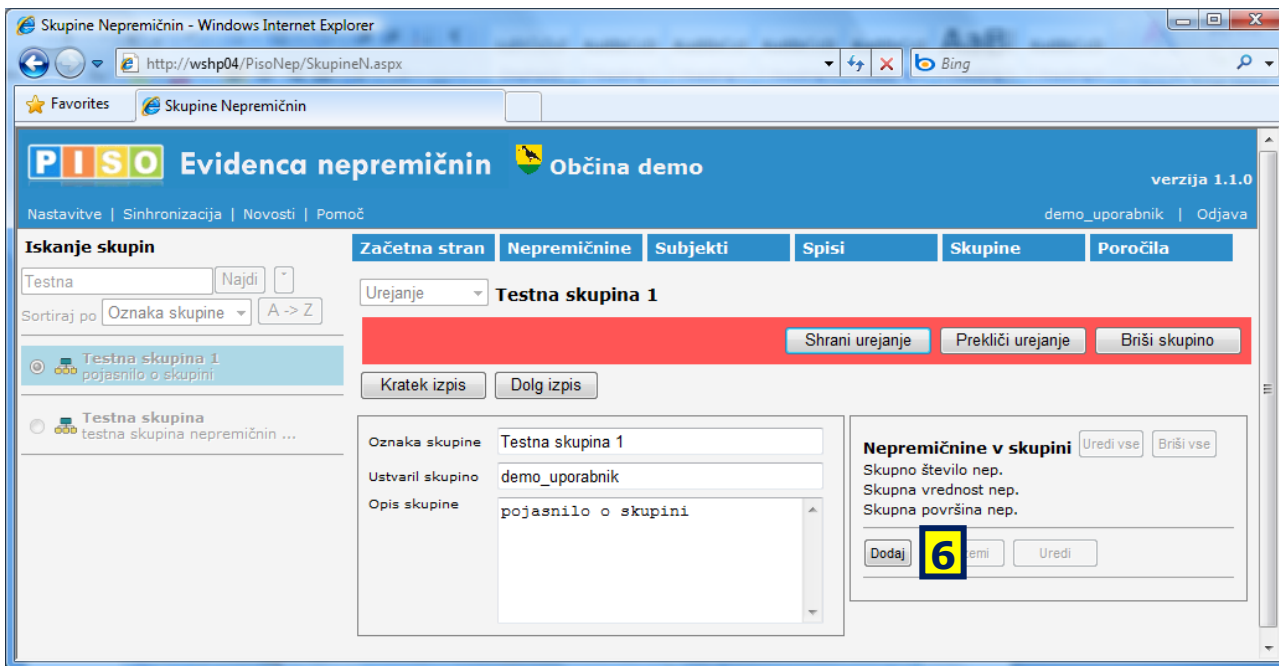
Skupine Nepremičnin - Windows Internet Explorer

http://wshp04/PisoNep/SkupineN.aspx

Bing

Favorites

Skupine Nepremičnin

PISO Evidenca nepremičnin

Občina demo

verzija 1.1.0

Nastavitve | Sinhronizacija | Novosti | Pomoč

demo_uporabnik | Odjava

Iskanje skupin

Testna

Najdi

Sortiraj po Oznaka skupine

A -> Z

Testna skupina 1
pojasnilo o skupini

Testna skupina
testna skupina nepremičnin ...

Začetna stran | Nepremičnine | Subjekti | Spisi | Skupine | Poročila

Urejanje

Testna skupina 1

Shrani urejanje

Prekliči urejanje

Briši skupino

Kratek izpis

Dolg izpis

Oznaka skupine Testna skupina 1

Ustvaril skupino demo_uporabnik

Opis skupine pojasnilo o skupini

Nepremičnine v skupini

Uredi vse

Briši vse

Skupno število nep.

Skupna vrednost nep.

Skupna površina nep.

Dodaj

6

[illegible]emi

Uredi